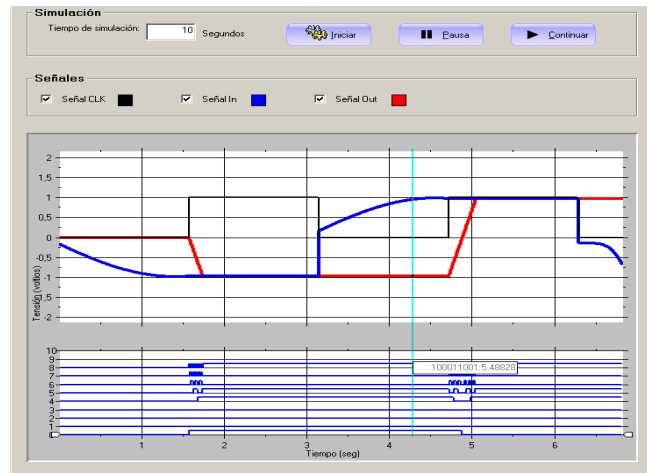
Simulación

Tiempo de simulación: 10 Segundos

Iniciar

Pausa

Continuar

Señales

Señal CLK

Señal In

Señal Out

2
1.5
1
0.5
0
-0.5
-1
-1.5
-2

Tensión (voltios)

10
9
8
7
6
5
4
3
2
1
0

100011001:5,48828

1 2 3 4 5 6

Tiempo (seg)